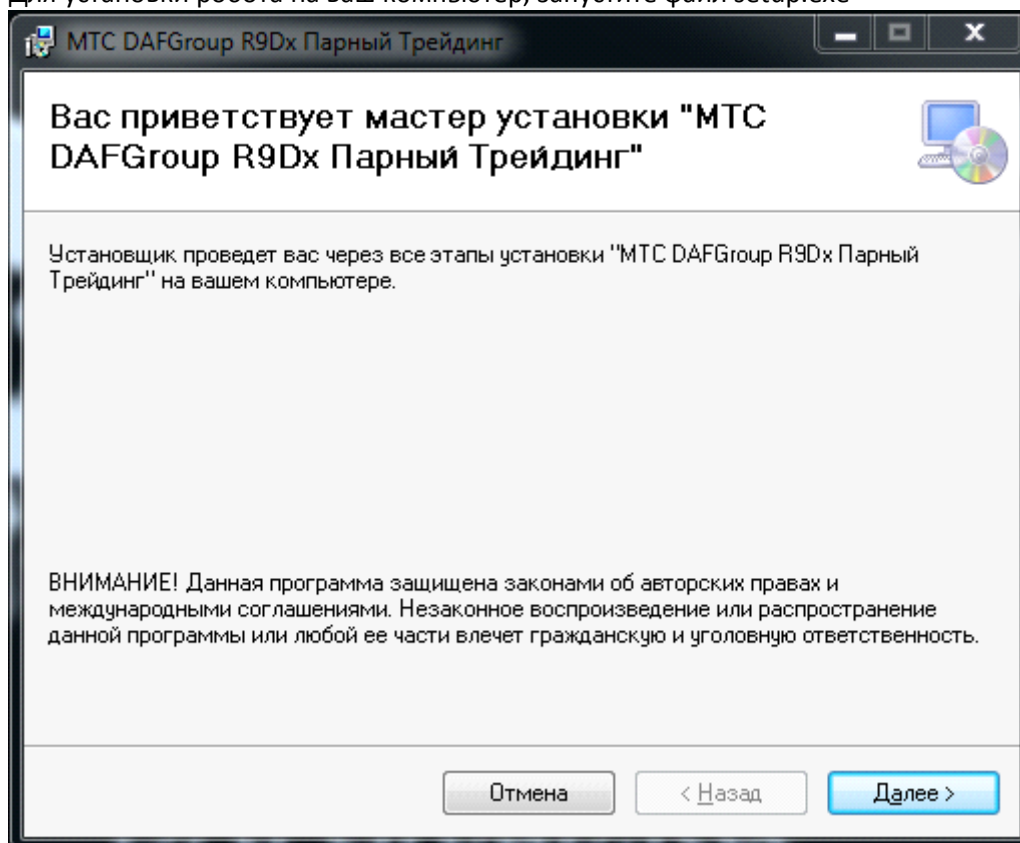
Для установки робота на ваш компьютер, запустите файл setup.exe

MTC DAFGroup R9Dx Парный Трейдинг

Вас приветствует мастер установки "MTC DAFGroup R9Dx Парный Трейдинг"

Установщик проведет вас через все этапы установки "MTC DAFGroup R9Dx Парный Трейдинг" на вашем компьютере.

ВНИМАНИЕ! Данная программа защищена законами об авторских правах и международными соглашениями. Незаконное воспроизведение или распространение данной программы или любой ее части влечет гражданскую и уголовную ответственность.

Отмена

< Назад

Далее >